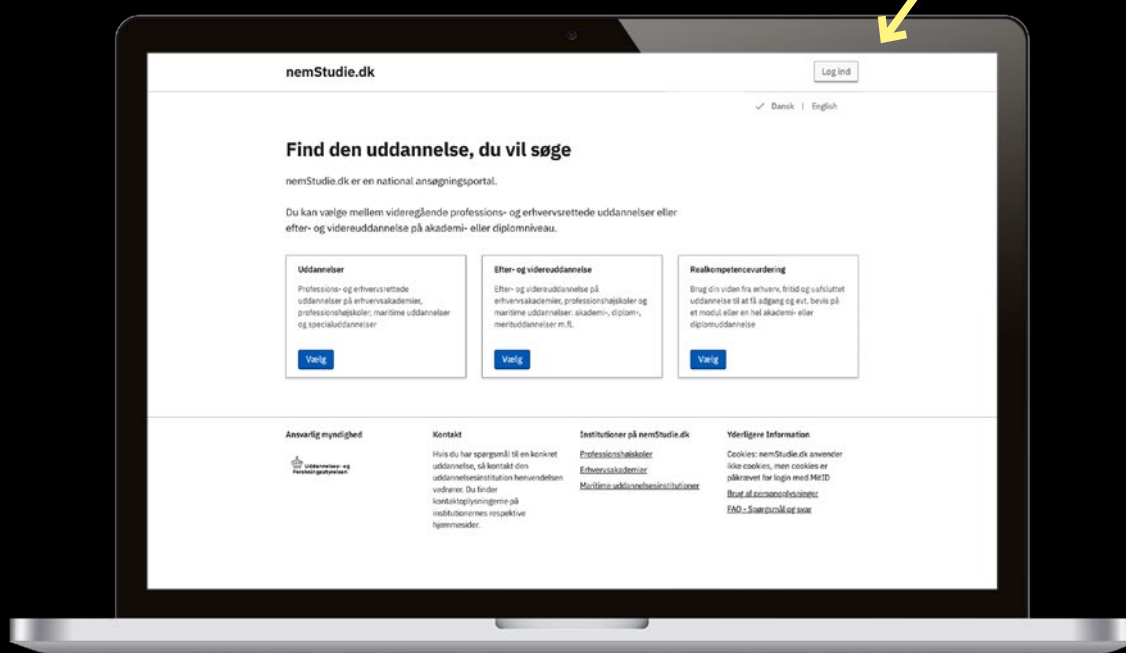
nemStudie.dk

Log ind

✓ Dansk | English

Find den uddannelse, du vil søge

nemStudie.dk er en national ansøgningsportal.

Du kan vælge mellem videregående professions- og erhvervsrettede uddannelser eller efter- og videreuddannelse på akademi- eller diplomniveau.

Uddannelser

Professions- og erhvervsrettede uddannelser på erhvervsakademier, professionshøjskoler, maritime uddannelser og specialuddannelser

Vælg

Efter- og videreuddannelse

Efter- og videreuddannelse på erhvervsakademier, professionshøjskoler og maritime uddannelser: akademi-, diplom-, merituddannelser m.fl.

Vælg

Realkompetencevurdering

Brug din viden fra erhverv, fritid og uafsluttet uddannelse til at få adgang og evt. bevis på et modul eller en hel akademi- eller diplomuddannelse

Vælg

Ansvarlig myndighed

Uddannelses- og Forskningsstyrelsen

Kontakt

Hvis du har spørgsmål til en konkret uddannelse, så kontakt den uddannelsesinstitution henvendelsen vedrører. Du finder kontaktoplysningerne på institutionernes respektive hjemmesider.

Institutioner på nemStudie.dk

Professionshøjskoler

Erhvervsakademier

Maritime uddannelsesinstitutioner

Yderligere Information

Cookies: nemStudie.dk anvender ikke cookies, men cookies er påkrævet for login med MitID

Brug af personoplysninger

FAQ - Spørgsmål og svar